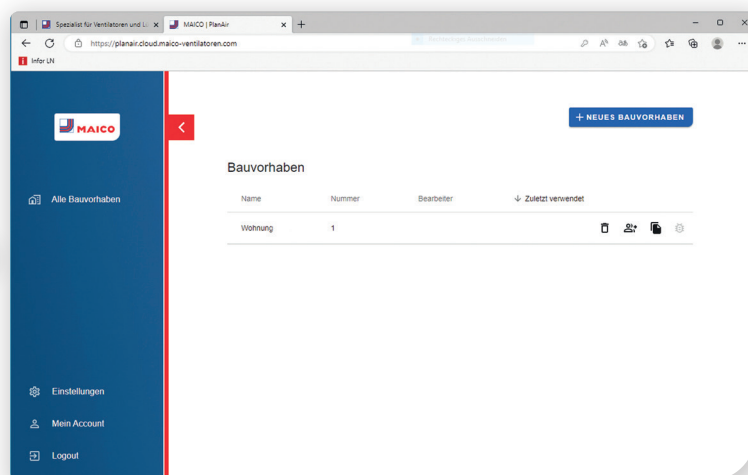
Spezialist für Ventilatoren und Lü ×
MAICO | PlanAir ×
+
https://planair.cloud.maico-ventilatoren.com
Infor LN

MAICO

Alle Bauvorhaben

Einstellungen
Mein Account
Logout

+ NEUES BAUVORHABEN

Bauvorhaben

| Name | Nummer | Bearbeiter | ↓ Zuletzt verwendet |
|---|---|---|---|
| Wohnung | 1 | | |